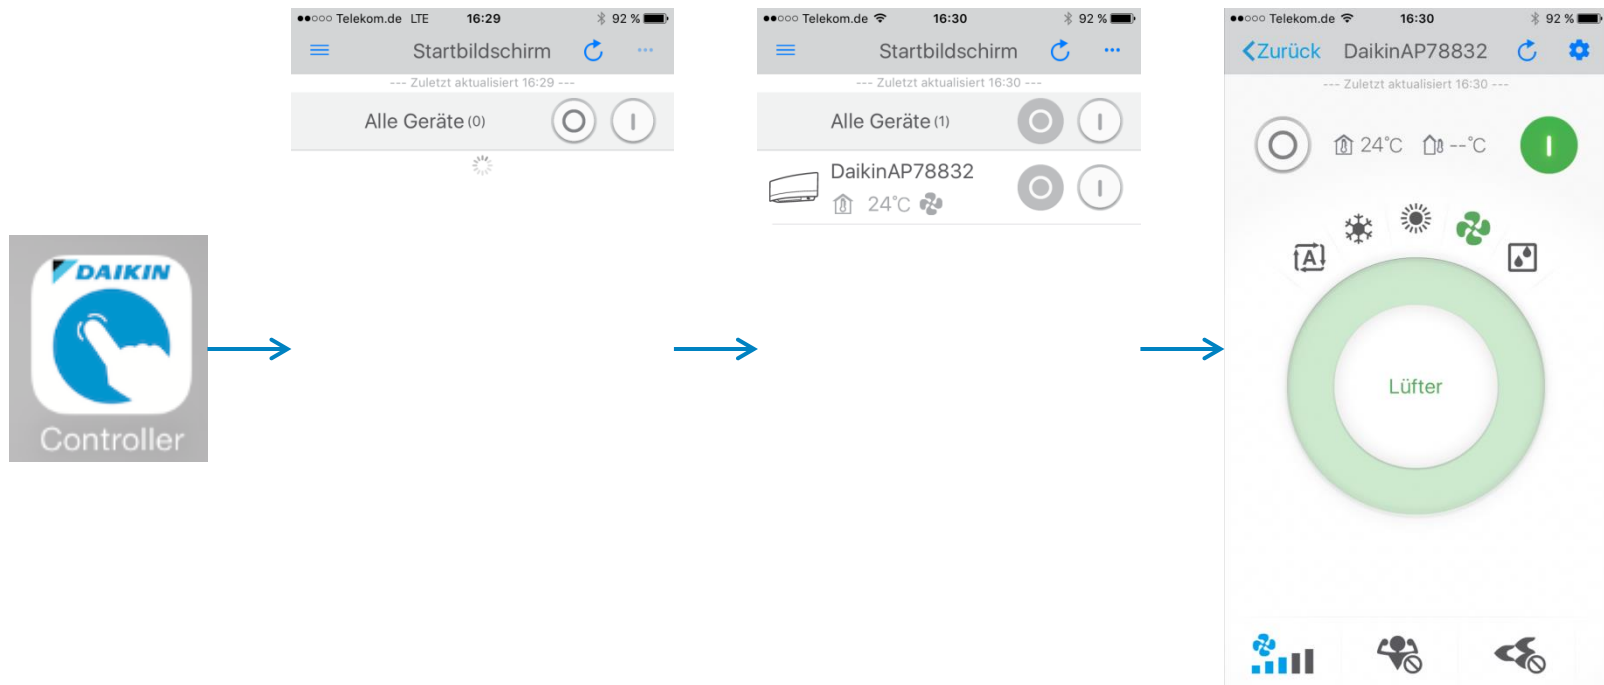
DAIKIN
Controller

●●○○○ Telekom.de LTE 16:29 92 %
Startbildschirm
--- Zuletzt aktualisiert 16:29 ---
Alle Geräte (0)

●●○○○ Telekom.de 16:30 92 %
Startbildschirm
--- Zuletzt aktualisiert 16:30 ---
Alle Geräte (1)
DaikinAP78832
24°C

●●○○○ Telekom.de 16:30 92 %
Zurück DaikinAP78832
--- Zuletzt aktualisiert 16:30 ---
24°C --°C
A
Lüfter